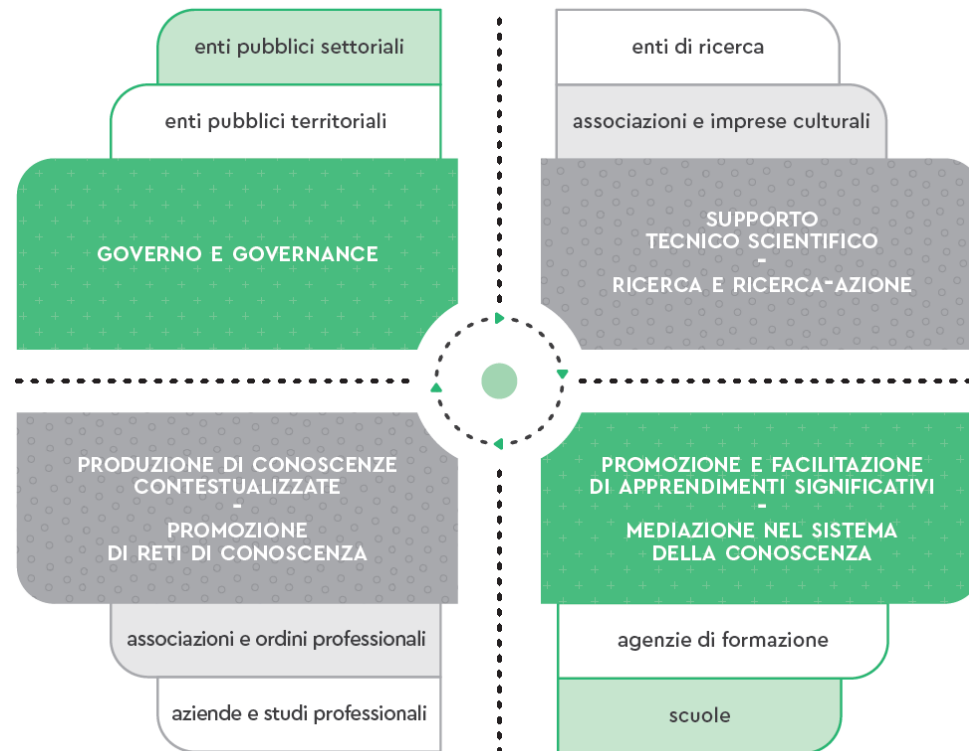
enti pubblici settoriali

enti pubblici territoriali

GOVERNO E GOVERNANCE

enti di ricerca

associazioni e imprese culturali

SUPPORTO TECNICO SCIENTIFICO
-
RICERCA E RICERCA-AZIONE

PRODUZIONE DI CONOSCENZE CONTESTUALIZZATE
-
PROMOZIONE DI RETI DI CONOSCENZA

associazioni e ordini professionali

aziende e studi professionali

PROMOZIONE E FACILITAZIONE DI APPRENDIMENTI SIGNIFICATIVI
-
MEDIAZIONE NEL SISTEMA DELLA CONOSCENZA

agenzie di formazione

scuole